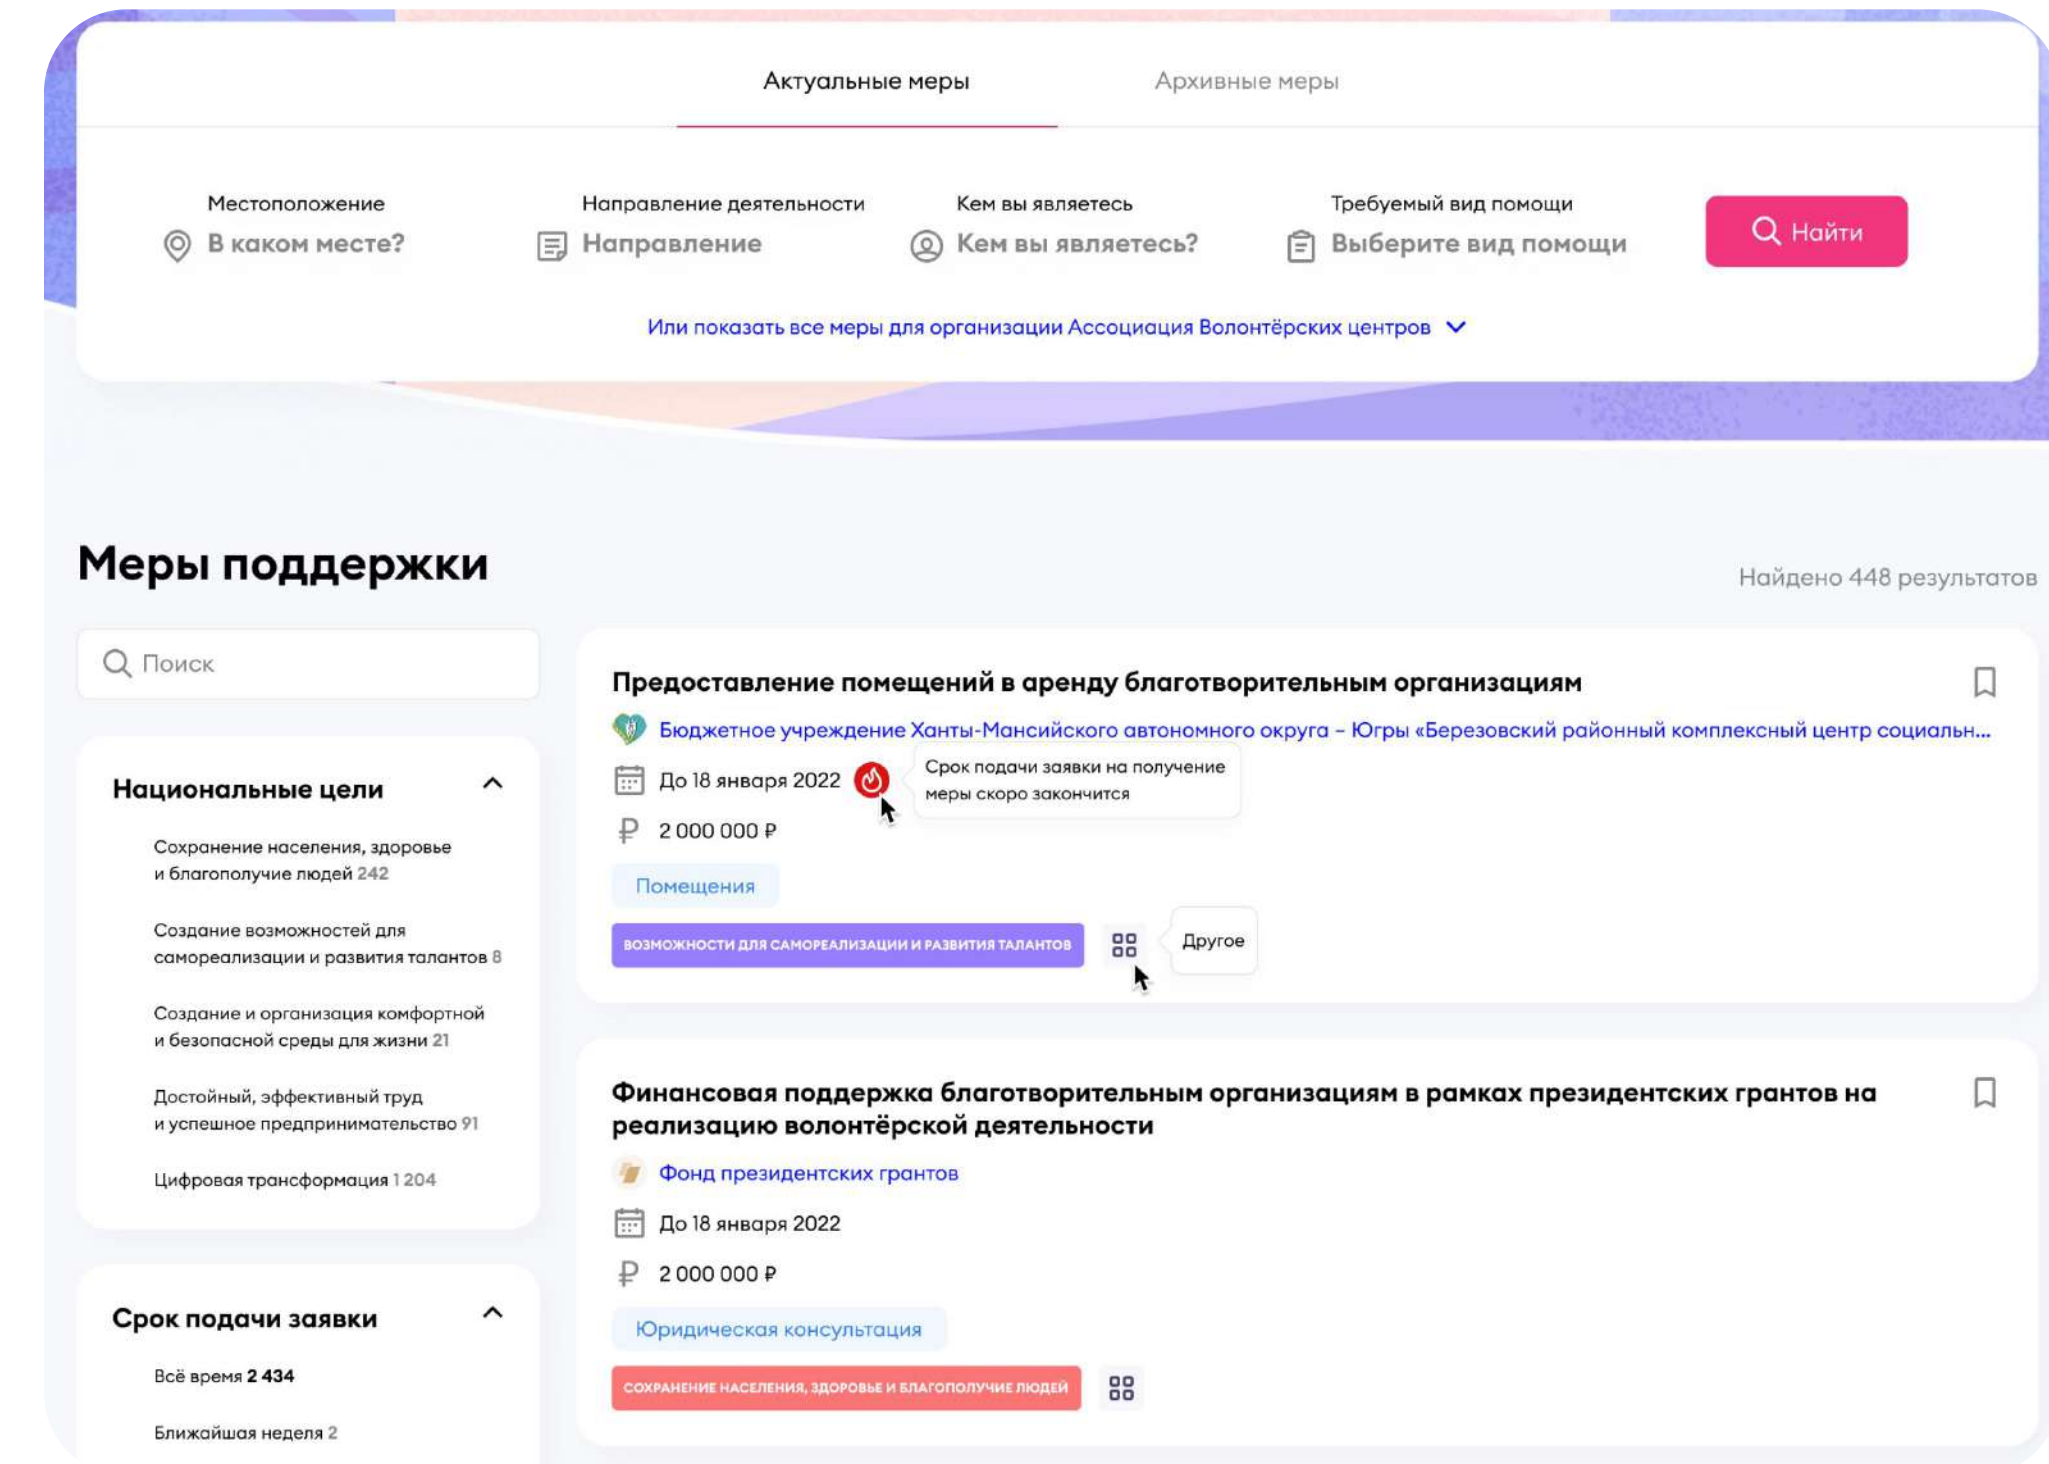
Актуальные меры

Архивные меры

Местоположение
В каком месте?

Направление деятельности
Направление

Кем вы являетесь
Кем вы являетесь?

Требуемый вид помощи
Выберите вид помощи

Найти

Или показать все меры для организации Ассоциация Волонтёрских центров

Меры поддержки

Найдено 448 результатов

Поиск

Национальные цели

Сохранение населения, здоровье и благополучие людей 242

Создание возможностей для самореализации и развития талантов 8

Создание и организация комфортной и безопасной среды для жизни 21

Достойный, эффективный труд и успешное предпринимательство 91

Цифровая трансформация 1 204

Срок подачи заявки

Всё время 2 434

Ближайшая неделя 2

Предоставление помещений в аренду благотворительным организациям

Бюджетное учреждение Ханты-Мансийского автономного округа – Югры «Березовский районный комплексный центр социальн...

До 18 января 2022

Срок подачи заявки на получение меры скоро закончится

2 000 000 ₽

Помещения

ВОЗМОЖНОСТИ ДЛЯ САМОРЕАЛИЗАЦИИ И РАЗВИТИЯ ТАЛАНТОВ

Другое

Финансовая поддержка благотворительным организациям в рамках президентских грантов на реализацию волонтёрской деятельности

Фонд президентских грантов

До 18 января 2022

2 000 000 ₽

Юридическая консультация

СОХРАНЕНИЕ НАСЕЛЕНИЯ, ЗДОРОВЬЕ И БЛАГОПОЛУЧИЕ ЛЮДЕЙ